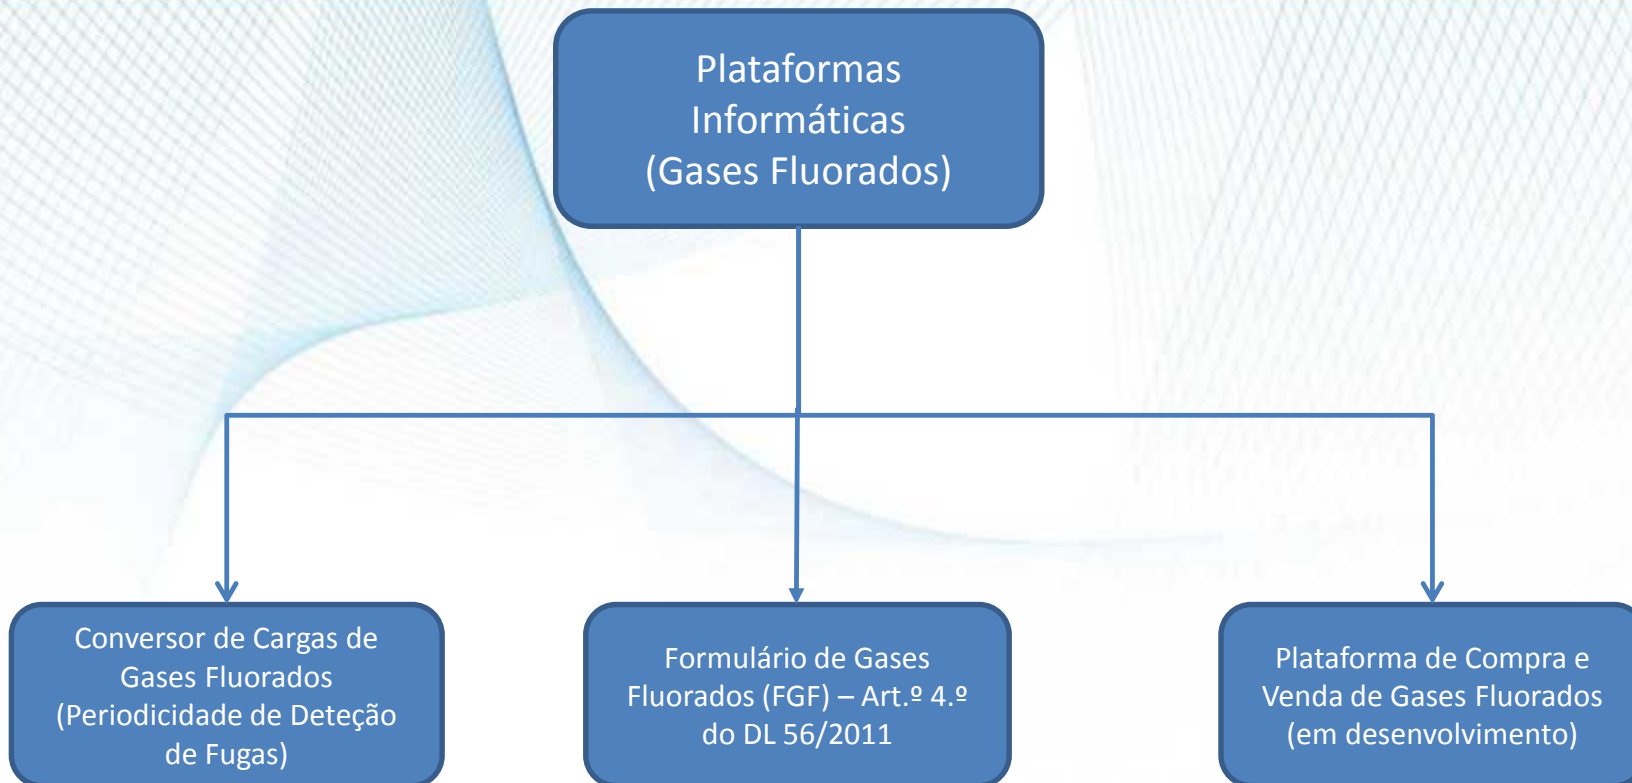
Plataformas Informáticas (Gases Fluorados)

Conversor de Cargas de Gases Fluorados (Periodicidade de Deteção de Fugas)

Formulário de Gases Fluorados (FGF) – Art.º 4.º do DL 56/2011

Plataforma de Compra e Venda de Gases Fluorados (em desenvolvimento)